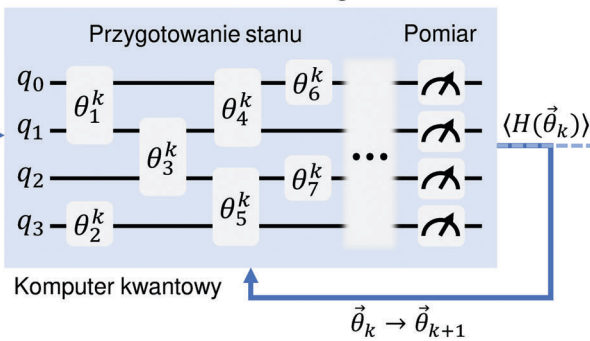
Przygotowanie stanu

Pomiar

$q_0$

$q_1$

$q_2$

$q_3$

$\theta_1^k$

$\theta_2^k$

$\theta_3^k$

$\theta_4^k$

$\theta_5^k$

$\theta_6^k$

$\theta_7^k$

$\langle H(\vec{\theta}_k) \rangle$

Komputer kwantowy

$\vec{\theta}_k \rightarrow \vec{\theta}_{k+1}$